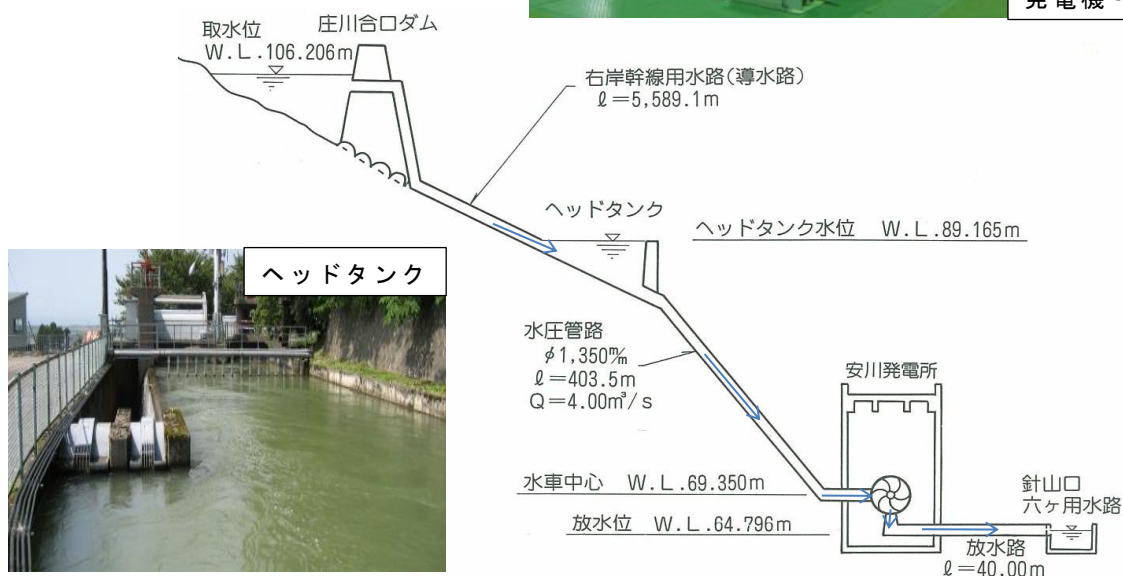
発電機

取水位
W.L.106.206m

庄川合口ダム

右岸幹線用水路(導水路)
$\ell$=5,589.1m

ヘッドタンク

ヘッドタンク水位　W.L.89.165m

ヘッドタンク

水圧管路
$\phi$1,350㎜
$\ell$=403.5m
Q=4.00㎥/s

安川発電所

水車中心　W.L.69.350m

放水位　W.L.64.796m

針山口
六ヶ用水路

放水路
$\ell$=40.00m